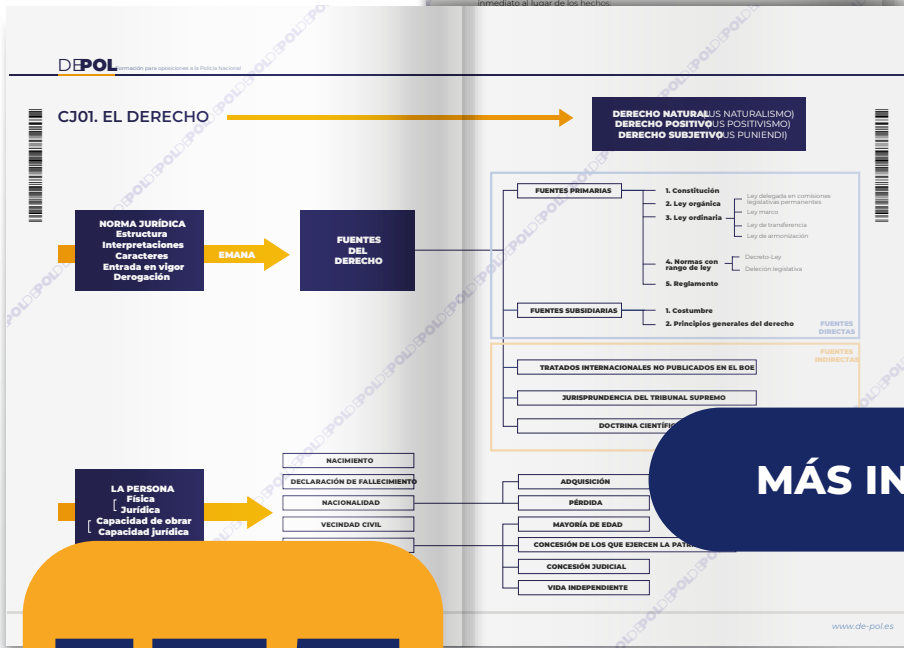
inmediato al lugar de los hechos.

DEPOL Formación para oposiciones a la Policía Nacional

CJ01. EL DERECHO

DERECHO NATURAL (IUS NATURALISMO)
DERECHO POSITIVO (IUS POSITIVISMO)
DERECHO SUBJETIVO (IUS PUNIENDI)

NORMA JURÍDICA
Estructura
Interpretaciones
Caracteres
Entrada en vigor
Derogación

EMANA

FUENTES DEL DERECHO

FUENTES PRIMARIAS
1. Constitución
2. Ley orgánica
3. Ley ordinaria
Ley delegada en comisiones legislativas permanentes
Ley marco
Ley de transferencia
Ley de armonización
4. Normas con rango de ley
Decreto-Ley
Delegación legislativa
5. Reglamento

FUENTES SUBSIDIARIAS
1. Costumbre
2. Principios generales del derecho

FUENTES DIRECTAS

FUENTES INDIRECTAS

TRATADOS INTERNACIONALES NO PUBLICADOS EN EL BOE
JURISPRUDENCIA DEL TRIBUNAL SUPREMO
DOCTRINA CIENTÍFI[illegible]

MÁS IN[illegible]

LA PERSONA
Física
Jurídica
Capacidad de obrar
Capacidad jurídica

NACIMIENTO
DECLARACIÓN DE FALLECIMIENTO
NACIONALIDAD
VECINDAD CIVIL

ADQUISICIÓN
PÉRDIDA
MAYORÍA DE EDAD
CONCESIÓN DE LOS QUE EJERCEN LA PATRI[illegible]
CONCESIÓN JUDICIAL
VIDA INDEPENDIENTE

www.de-pol.es